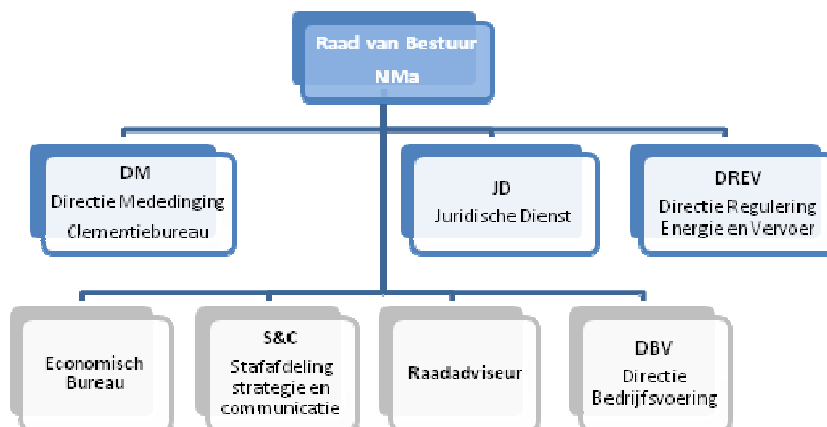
Raad van Bestuur
NMa

DM
Directie Mededinging
Clementiebureau

JD
Juridische Dienst

DREV
Directie Regulering
Energie en Vervoer

Economisch
Bureau

S&C
Stafafdeling
strategie en
communicatie

Raadadviseur

DBV
Directie
Bedrijfsvoering